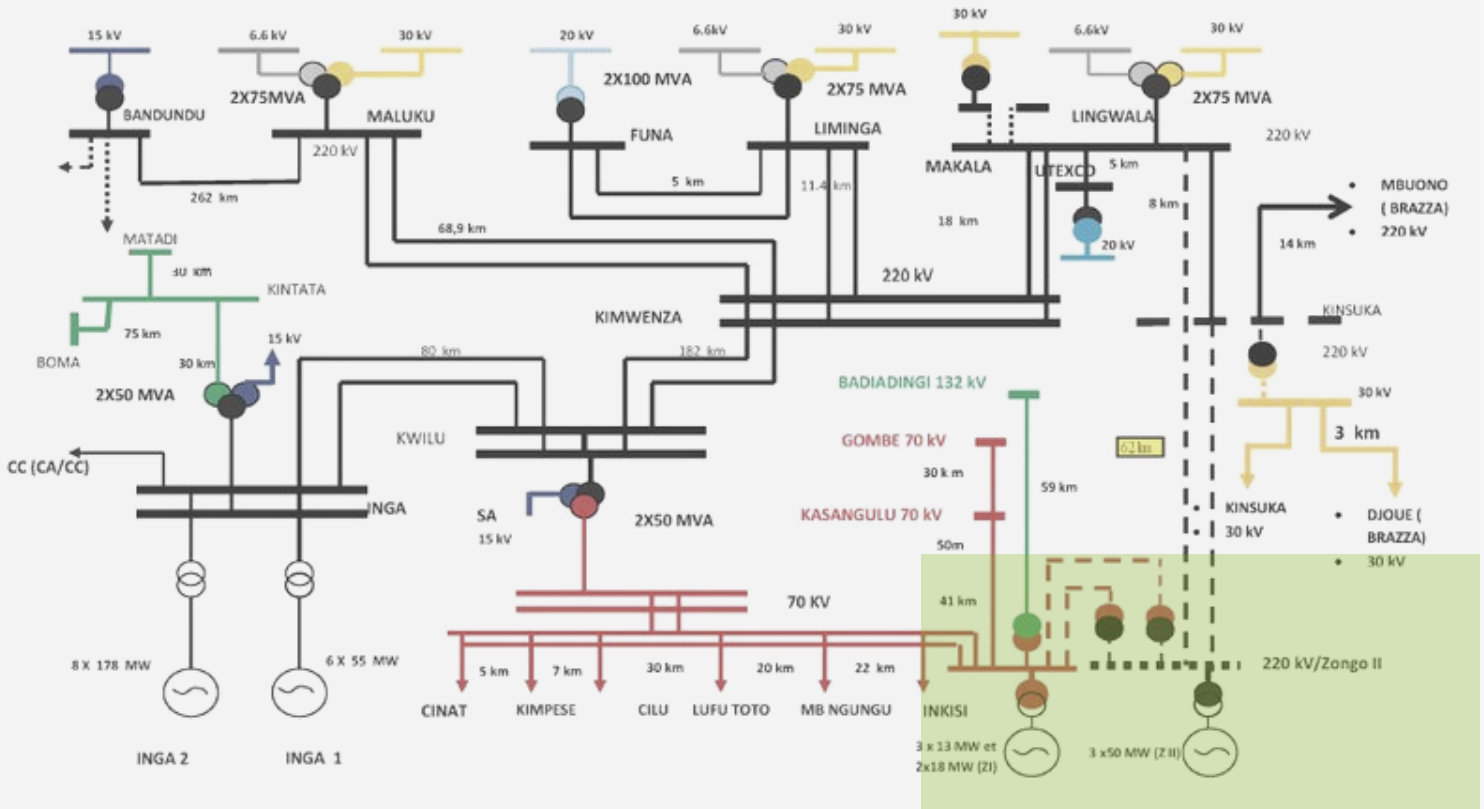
15 kV
6.6 kV
30 kV
20 kV
6.6kV
30 kV
30 kV
6.6kV
30 kV

BANDUNDU
2X75MVA
MALUKU
2X100 MVA
2X75 MVA
LINGWALA
2X75 MVA
FUNA
LIMINGA
MAKALA
220 kV
220 kV
5 km
11.4 km
UTEXCO
5 km
262 km
8 km
MBUONO ( BRAZZA)
220 kV
18 km
68,9 km
20 kV
14 km
MATADI
30 km
KINTATA
220 kV
KIMWENZA
KINSUKA
75 km
BOMA
30 km
15 kV
80 km
182 km
220 kV
2X50 MVA
BADIADINGI 132 kV
30 kV
KWILU
GOMBE 70 kV
62 km
3 km
CC (CA/CC)
30 k m
59 km
INGA
SA
15 kV
2X50 MVA
KASANGULU 70 kV
KINSUKA 30 kV
DJOUE ( BRAZZA)
30 kV
50m
70 KV
41 km
220 kV/Zongo II
8 X 178 MW
6 X 55 MW
5 km
7 km
30 km
20 km
22 km
CINAT
KIMPESE
CILU
LUFU TOTO
MB NGUNGU
INKISI
3 x 13 MW et 2x18 MW (ZI)
3 x50 MW (Z II)
INGA 2
INGA 1